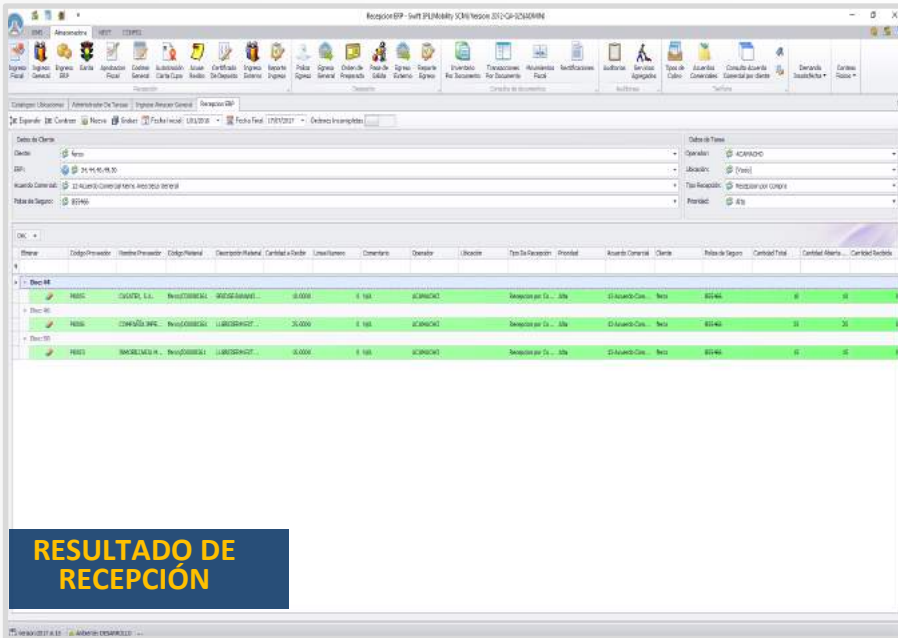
Recepcion ERP - Swift 3PL(Mobility SCM) Version 2012-QA-SCSADMIN

SMS Almacenadora VENT CONFIG

Ingreso Fiscal Ingreso General Ingreso ERP Kardex Aprobacion Fiscal Cambio General Autorizacion Carta Cupo Avance Rendido Certificado De Deposito Ingreso Externo Reporte Ingreso Poliza Egreso Egreso General Orden de Preparado Pase de Salida Egreso Externo Reporte Egreso Inventario Por Documento Transacciones Por Documento Movimientos Fiscal Rectificaciones Auditorias Servicios Agregados Tipos de Cobro Acuerdos Comerciales Consulta Acuerdo Comercial por cliente Demanda Insatisfecha Conteos Fisicos

Recepción Despacho Consulta de documentos Auditoria Tarifario

Catalogo Ubicaciones Administrador De Tareas Ingreso Recepcion General Recepcion ERP

Expandir Contraer Nuevo Grabar Fecha Inicial: 1/01/2018 Fecha Final: 17/07/2017 Ordenes Incompletas

Datos de Cliente
Cliente: Yerco
ERP: 34,95,40,48,50
Acuerdo Comercial: 10 Acuerdo Comercial Yerco Area Rack General
Poliza de Seguro: 855466

Datos de Tarea
Operador: ACAMACHO
Ubicacion: (Vacio)
Tipo Recepcion: Recepcion por compra
Prioridad: Alta

| Eliminar | Codigo Proveedor | Nombre Proveedor | Codigo Material | Descripcion Material | Cantidad a Recibir | Linea Numero | Comentario | Operador | Ubicacion | Tipo De Recepcion | Prioridad | Acuerdo Comercial | Cliente | Poliza de Seguro | Cantidad Total | Cantidad Abierta | Cantidad Recibida |
|---|---|---|---|---|---|---|---|---|---|---|---|---|---|---|---|---|---|
| Doc 44 | | | | | | | | | | | | | | | | | |
| | P0005 | CASATEL, S.A. | Yerco|C0000661 | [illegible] | 10.0000 | 0 | NA | ACAMACHO | | Recepcion por Co... | Alta | 10 Acuerdo Com... | Yerco | 855466 | 10 | 10 | 0 |
| Doc 46 | | | | | | | | | | | | | | | | | |
| | P0006 | COMPAÑIA INFE... | Yerco|C0000661 | LUBRICENAVOT... | 20.0000 | 0 | NA | ACAMACHO | | Recepcion por Co... | Alta | 10 Acuerdo Com... | Yerco | 855466 | 20 | 20 | 0 |
| Doc 50 | | | | | | | | | | | | | | | | | |
| | P0003 | INMOBILIARIO M... | Yerco|C0000661 | LUBRICENAVOT... | 10.0000 | 0 | NA | ACAMACHO | | Recepcion por Co... | Alta | 10 Acuerdo Com... | Yerco | 855466 | 10 | 10 | 0 |

RESULTADO DE RECEPCIÓN

Version 2017.6.13 Ambiente: DESARROLLO